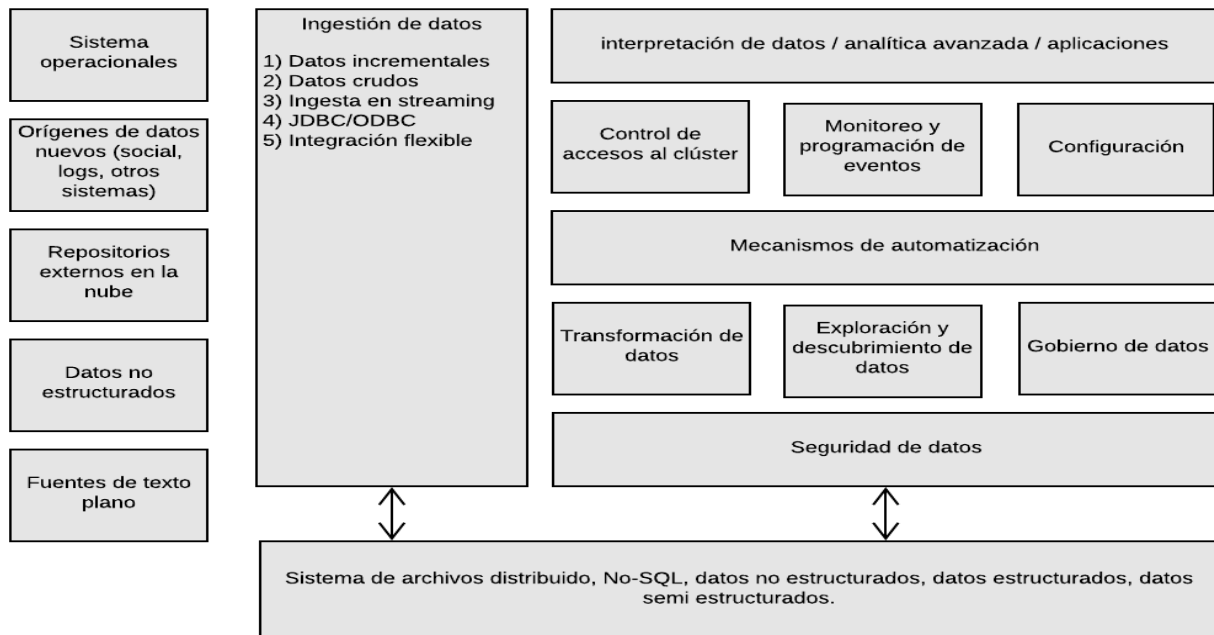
Sistema operacionales

Orígenes de datos nuevos (social, logs, otros sistemas)

Repositorios externos en la nube

Datos no estructurados

Fuentes de texto plano

Ingestión de datos

1) Datos incrementales
2) Datos crudos
3) Ingesta en streaming
4) JDBC/ODBC
5) Integración flexible

interpretación de datos / analítica avanzada / aplicaciones

Control de accesos al clúster

Monitoreo y programación de eventos

Configuración

Mecanismos de automatización

Transformación de datos

Exploración y descubrimiento de datos

Gobierno de datos

Seguridad de datos

Sistema de archivos distribuido, No-SQL, datos no estructurados, datos estructurados, datos semi estructurados.